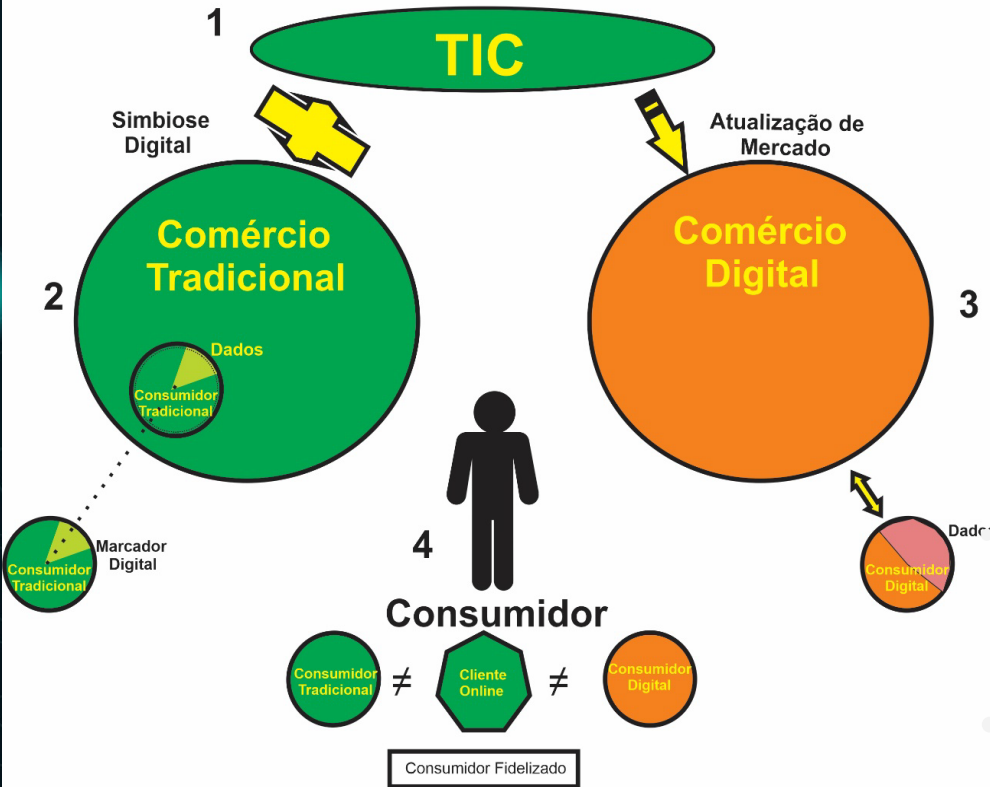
1

TIC

Simbiose Digital

Atualização de Mercado

2

Comércio Tradicional

Dados

Consumidor Tradicional

Comércio Digital

3

Consumidor Tradicional

Marcador Digital

4

Dado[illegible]

Consumidor Digital

Consumidor

Consumidor Tradicional $\neq$ Cliente Online $\neq$ Consumidor Digital

Consumidor Fidelizado